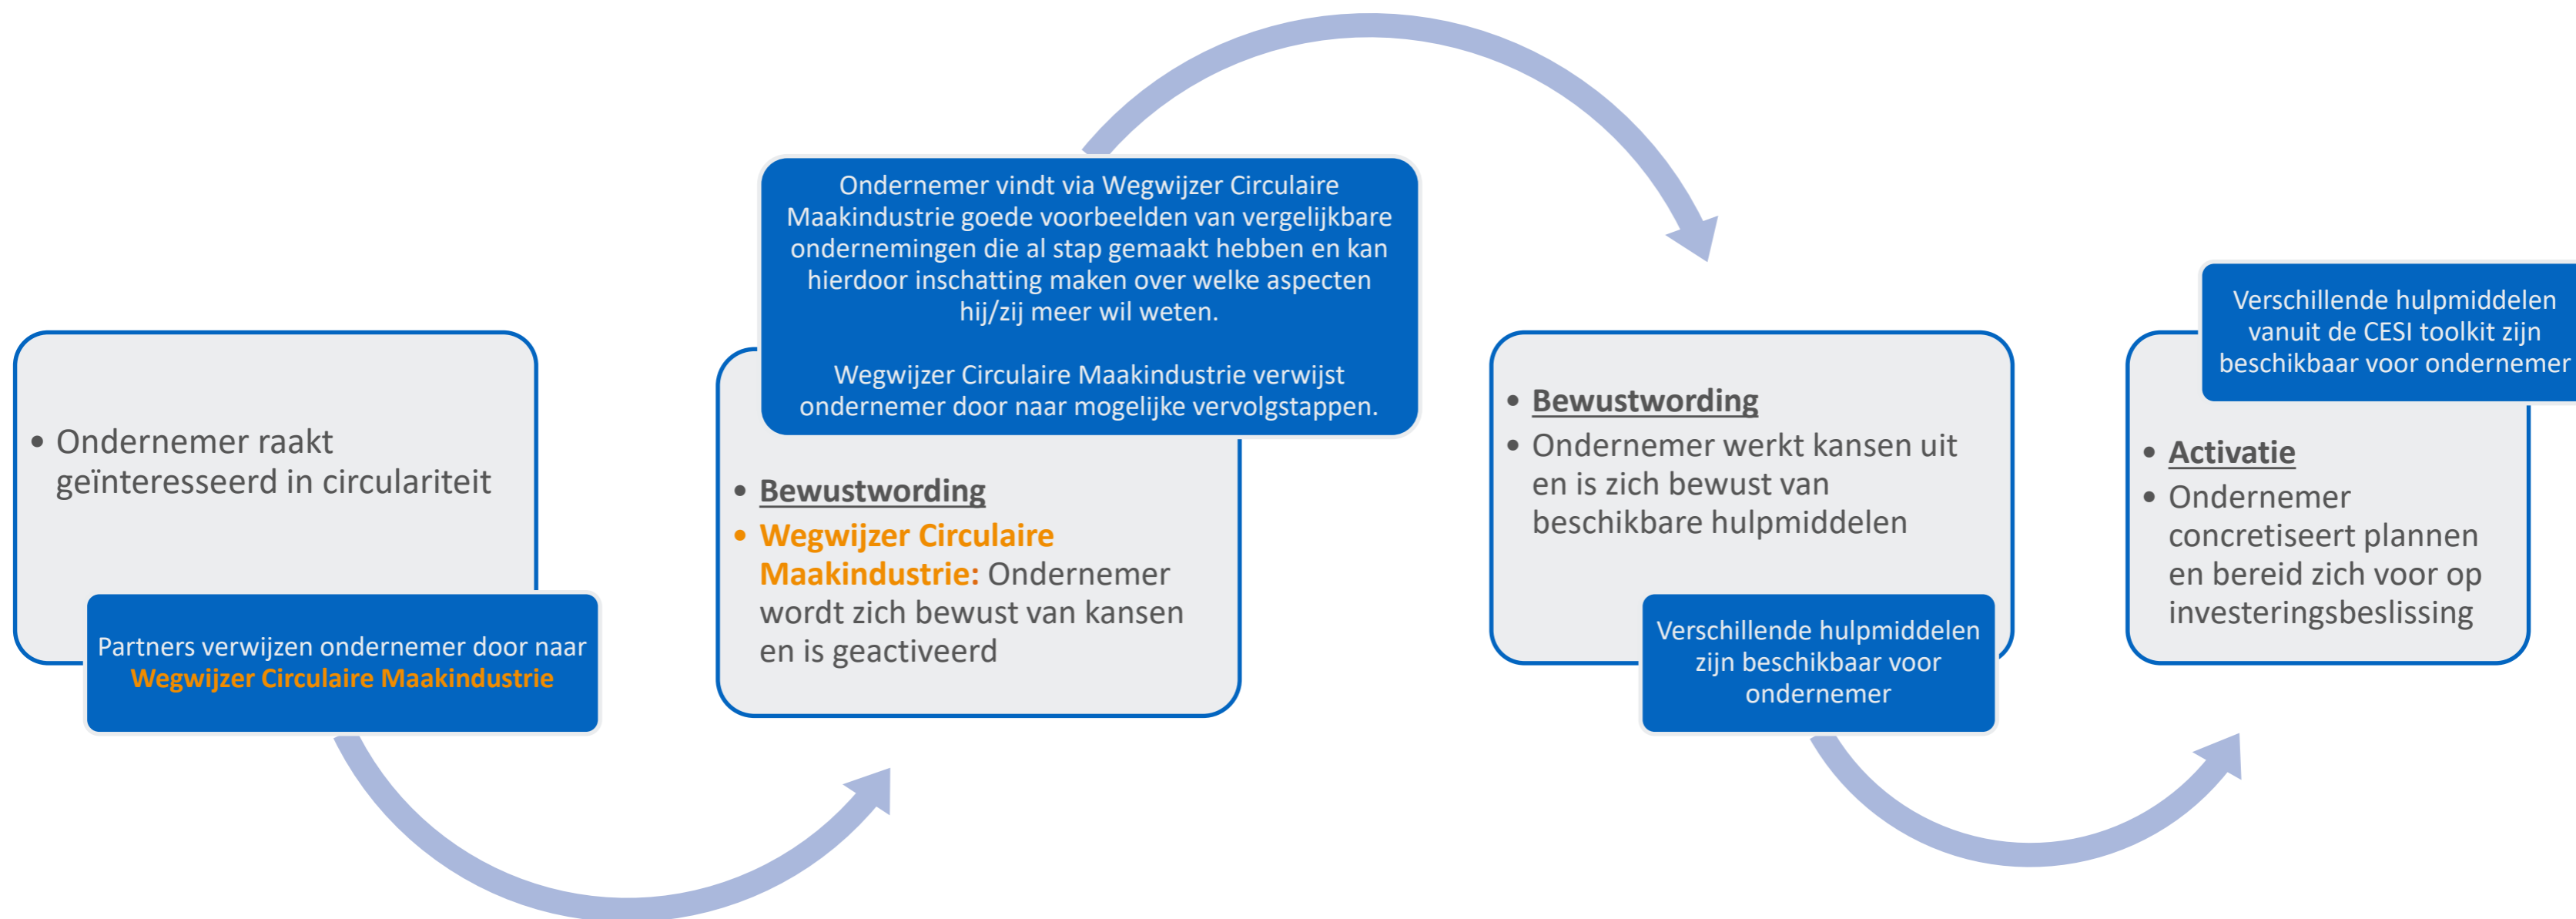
• Ondernemer raakt geïnteresseerd in circulariteit

Partners verwijzen ondernemer door naar Wegwijzer Circulaire Maakindustrie

Ondernemer vindt via Wegwijzer Circulaire Maakindustrie goede voorbeelden van vergelijkbare ondernemingen die al stap gemaakt hebben en kan hierdoor inschatting maken over welke aspecten hij/zij meer wil weten.

Wegwijzer Circulaire Maakindustrie verwijst ondernemer door naar mogelijke vervolgstappen.

• Bewustwording
• Wegwijzer Circulaire Maakindustrie: Ondernemer wordt zich bewust van kansen en is geactiveerd

• Bewustwording
• Ondernemer werkt kansen uit en is zich bewust van beschikbare hulpmiddelen

Verschillende hulpmiddelen zijn beschikbaar voor ondernemer

Verschillende hulpmiddelen vanuit de CESI toolkit zijn beschikbaar voor ondernemer

• Activatie
• Ondernemer concretiseert plannen en bereid zich voor op investeringsbeslissing